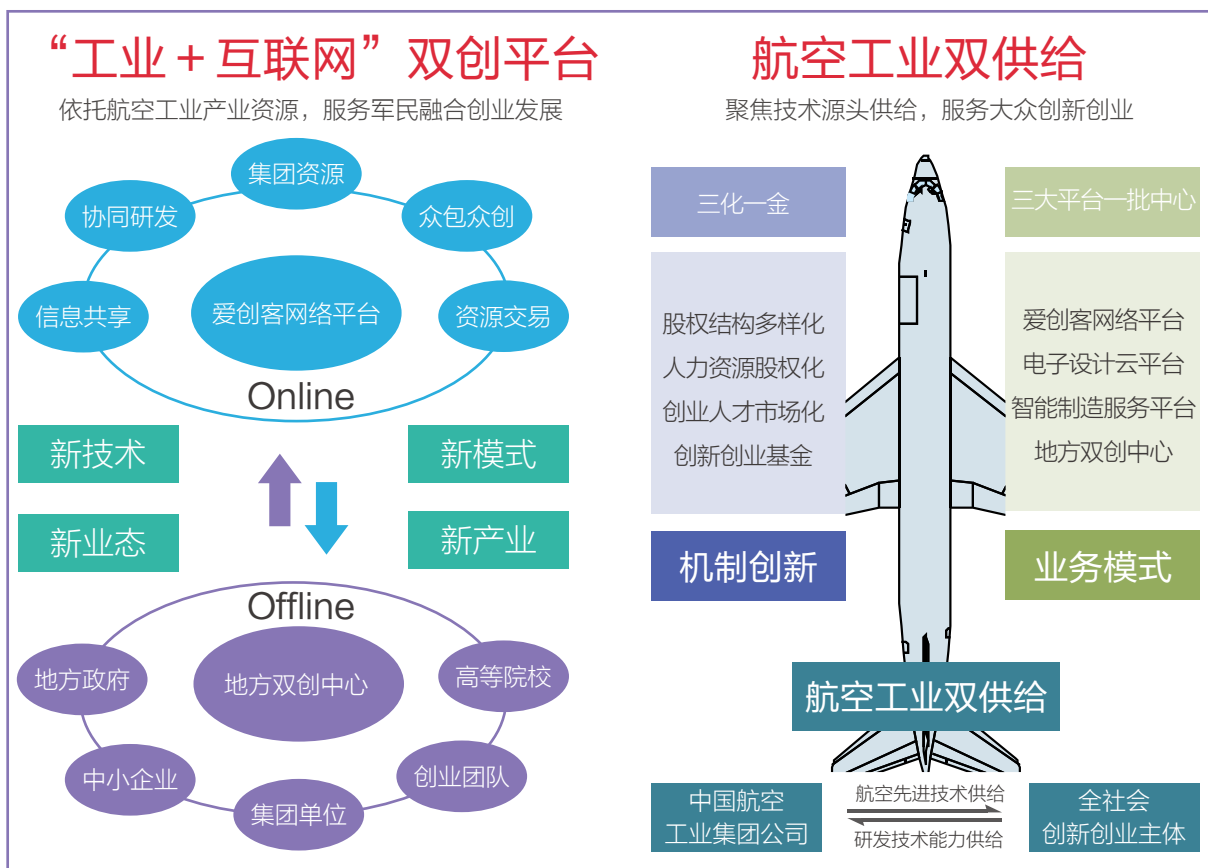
“工业＋互联网”双创平台
依托航空工业产业资源，服务军民融合创业发展

集团资源
协同研发
众包众创
信息共享
爱创客网络平台
资源交易
Online

新技术
新模式
新业态
新产业

Offline
地方政府
地方双创中心
高等院校
中小企业
创业团队
集团单位

航空工业双供给
聚焦技术源头供给，服务大众创新创业

三化一金
股权结构多样化
人力资源股权化
创业人才市场化
创新创业基金
机制创新

三大平台一批中心
爱创客网络平台
电子设计云平台
智能制造服务平台
地方双创中心
业务模式

航空工业双供给

中国航空工业集团公司
航空先进技术供给
研发技术能力供给
全社会创新创业主体